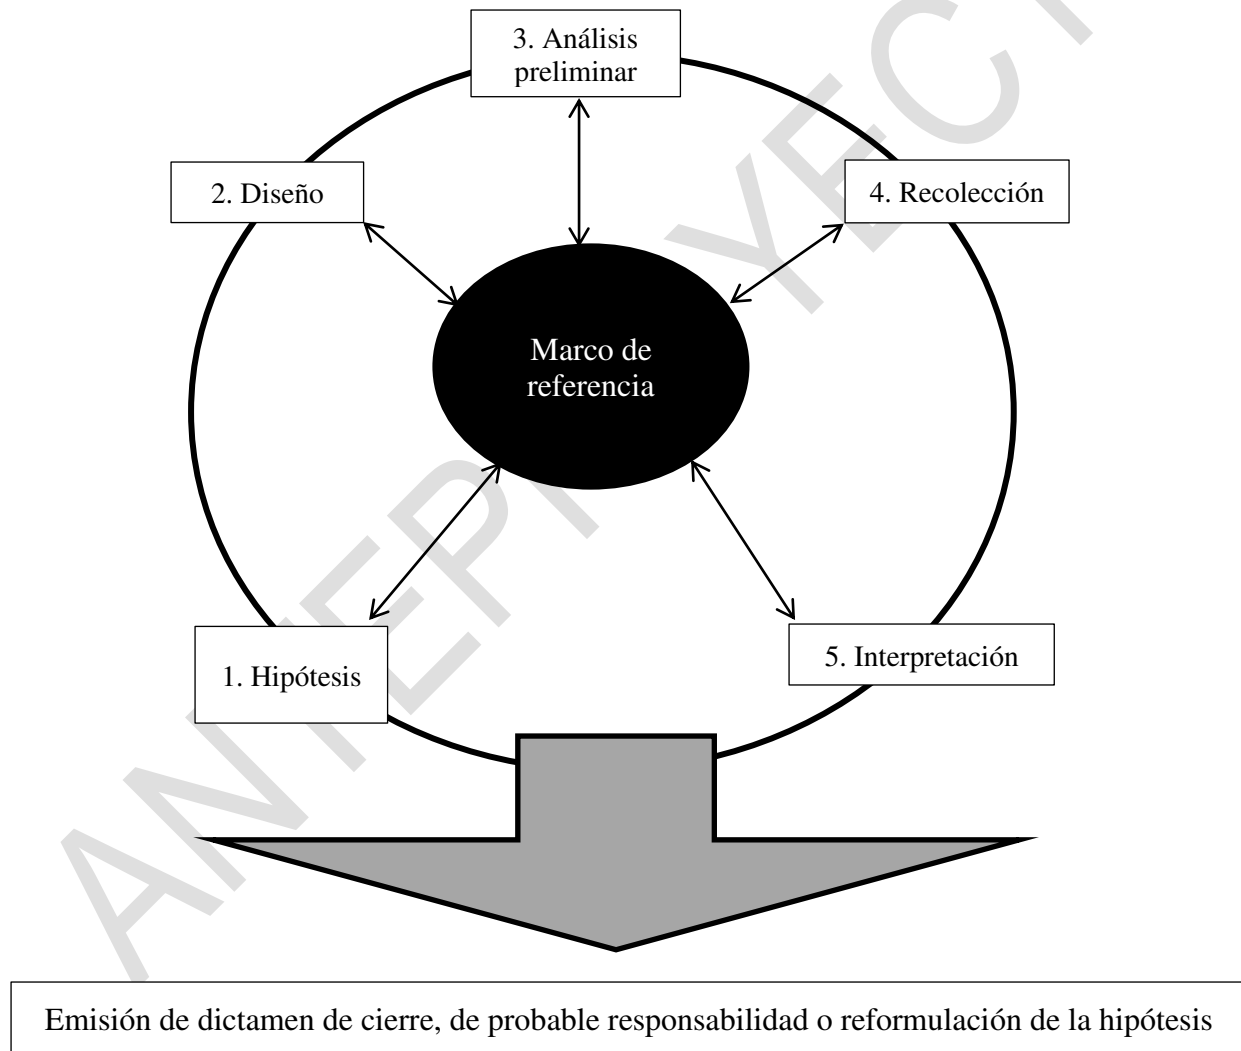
3. Análisis preliminar

2. Diseño

4. Recolección

Marco de referencia

1. Hipótesis

5. Interpretación

Emisión de dictamen de cierre, de probable responsabilidad o reformulación de la hipótesis

ANTEPROYECTO